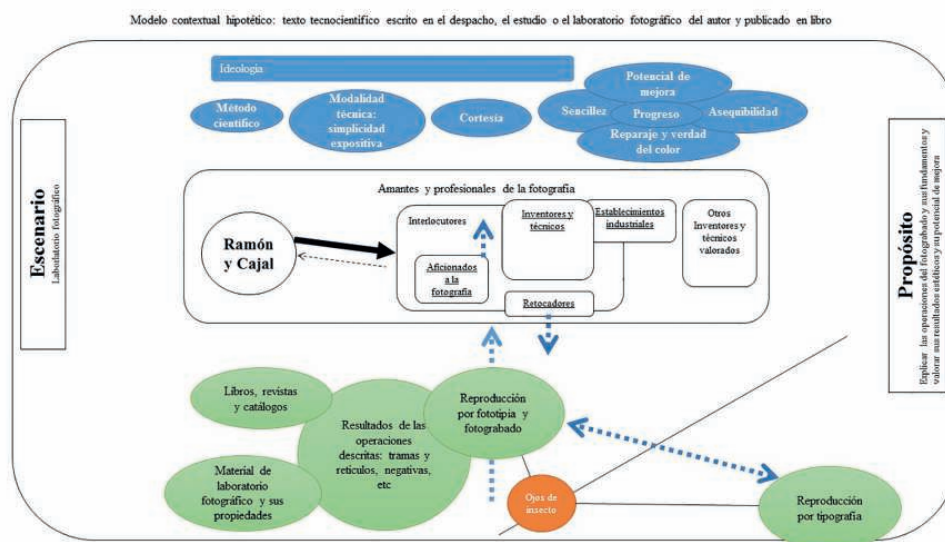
Modelo contextual hipotético: texto tecnocientífico escrito en el despacho, el estudio o el laboratorio fotográfico del autor y publicado en libro

Ideología

Método científico

Modalidad técnica: simplicidad expositiva

Cortesía

Potencial de mejora

Sencillez

Progreso

Asequibilidad

Reparaje y verdad del color

Escenario
Laboratorio fotográfico

Amantes y profesionales de la fotografía

Ramón y Cajal

Interlocutores

Inventores y técnicos

Establecimientos industriales

Otros Inventores y técnicos valorados

Aficionados a la fotografía

Retocadores

Propósito
Explicar las operaciones del fotograbado y sus fundamentos y valorar sus resultados estéticos y su potencial de mejora

Libros, revistas y catálogos

Resultados de las operaciones descritas: tramas y retículos, negativas, etc

Reproducción por fototipia y fotograbado

Material de laboratorio fotográfico y sus propiedades

Ojos de insecto

Reproducción por tipografía